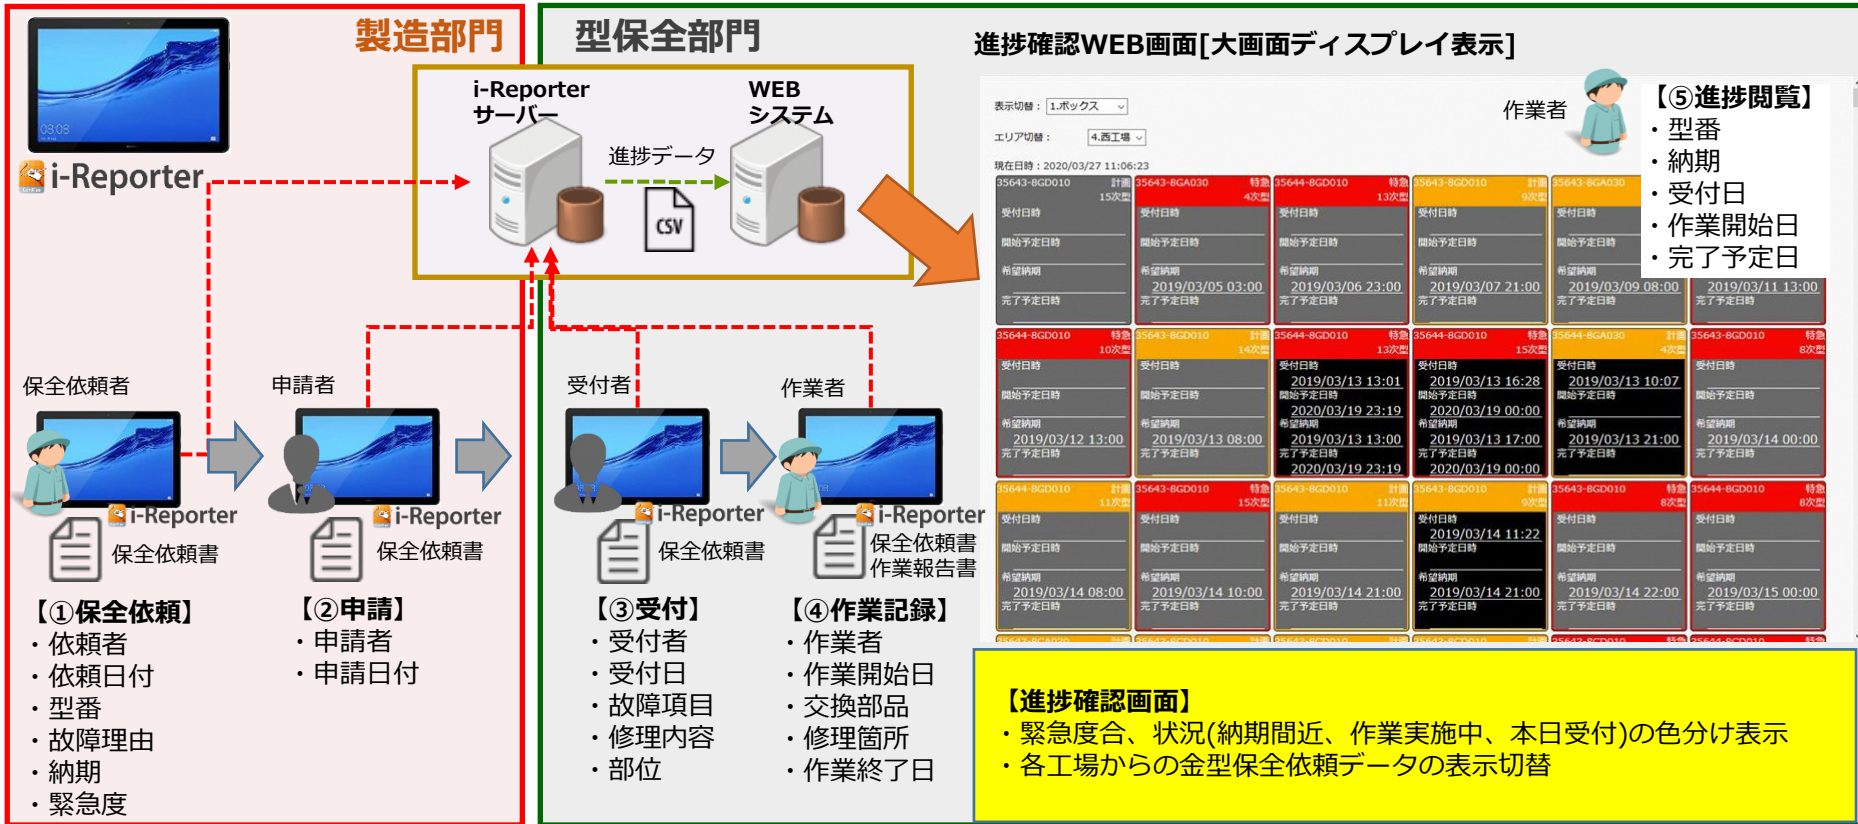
製造部門

i-Reporter

型保全部門

i-Reporter
サーバー

WEB
システム

進捗データ

CSV

進捗確認WEB画面[大画面ディスプレイ表示]

表示切替： 1.ボックス

エリア切替： 4.西工場

現在日時：2020/03/27 11:06:23

作業者

【⑤進捗閲覧】
・型番
・納期
・受付日
・作業開始日
・完了予定日

| 35643-8GD010 計画 15次型 | 35643-8GA030 特急 4次型 | 35644-8GD010 特急 13次型 | 35643-8GD010 計画 9次型 | 35643-8GA030 9次型 | |
|---|---|---|---|---|---|
| 受付日時 開始予定日時 希望納期 完了予定日時 | 受付日時 開始予定日時 希望納期 2019/03/05 03:00 完了予定日時 | 受付日時 開始予定日時 希望納期 2019/03/06 23:00 完了予定日時 | 受付日時 開始予定日時 希望納期 2019/03/07 21:00 完了予定日時 | 受付日時 開始予定日時 希望納期 2019/03/09 08:00 完了予定日時 | 2019/03/11 13:00 完了予定日時 |

| 35644-8GD010 特急 10次型 | 35643-8GD010 計画 14次型 | 35644-8GD010 特急 13次型 | 35644-8GD010 特急 15次型 | 35644-8GA030 計画 4次型 | 35643-8GD010 特急 8次型 |
|---|---|---|---|---|---|
| 受付日時 開始予定日時 希望納期 2019/03/12 13:00 完了予定日時 | 受付日時 開始予定日時 希望納期 2019/03/13 08:00 完了予定日時 | 受付日時 2019/03/13 13:01 開始予定日時 2020/03/19 23:19 希望納期 2019/03/13 13:00 完了予定日時 2020/03/19 23:19 | 受付日時 2019/03/13 16:28 開始予定日時 2020/03/19 00:00 希望納期 2019/03/13 17:00 完了予定日時 2020/03/19 00:00 | 受付日時 2019/03/13 10:07 開始予定日時 希望納期 2019/03/13 21:00 完了予定日時 | 受付日時 開始予定日時 希望納期 2019/03/14 00:00 完了予定日時 |

| 35644-8GD010 計画 11次型 | 35643-8GD010 特急 15次型 | 35643-8GD010 計画 11次型 | 35643-8GD010 計画 9次型 | 35643-8GD010 特急 8次型 | 35644-8GD010 特急 8次型 |
|---|---|---|---|---|---|
| 受付日時 開始予定日時 希望納期 2019/03/14 08:00 完了予定日時 | 受付日時 開始予定日時 希望納期 2019/03/14 10:00 完了予定日時 | 受付日時 開始予定日時 希望納期 2019/03/14 21:00 完了予定日時 | 受付日時 2019/03/14 11:22 開始予定日時 希望納期 2019/03/14 21:00 完了予定日時 | 受付日時 開始予定日時 希望納期 2019/03/14 22:00 完了予定日時 | 受付日時 開始予定日時 希望納期 2019/03/15 00:00 完了予定日時 |

保全依頼者

i-Reporter
保全依頼書

【①保全依頼】
・依頼者
・依頼日付
・型番
・故障理由
・納期
・緊急度

申請者

i-Reporter
保全依頼書

【②申請】
・申請者
・申請日付

受付者

i-Reporter
保全依頼書

【③受付】
・受付者
・受付日
・故障項目
・修理内容
・部位

作業者

i-Reporter
保全依頼書
作業報告書

【④作業記録】
・作業者
・作業開始日
・交換部品
・修理箇所
・作業終了日

【進捗確認画面】
・緊急度合、状況(納期間近、作業実施中、本日受付)の色分け表示
・各工場からの金型保全依頼データの表示切替